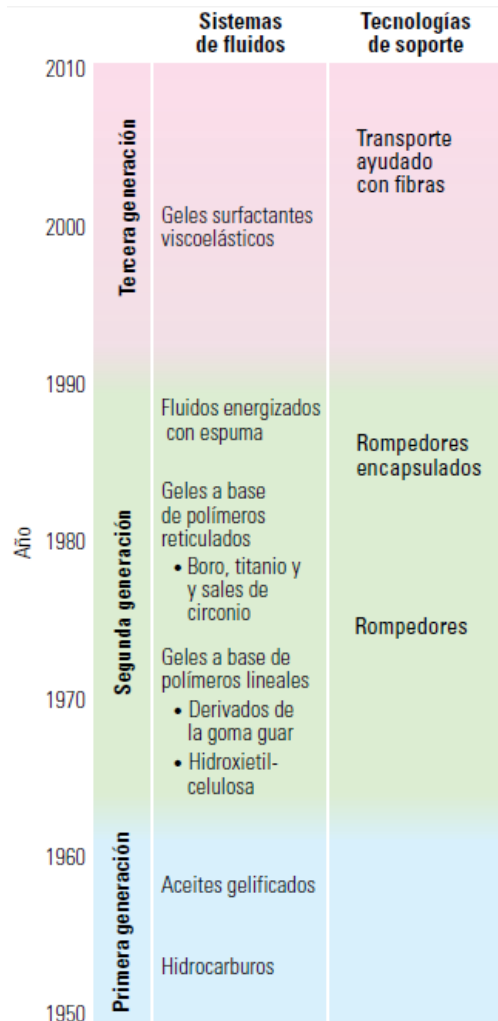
Sistemas de fluidos

Tecnologías de soporte

2010

Tercera generación

Transporte ayudado con fibras

Geles surfactantes viscoelásticos

2000

1990

Fluidos energizados con espuma

Rompedores encapsulados

Geles a base de polímeros reticulados
• Boro, titanio y y sales de circonio

Año

1980

Segunda generación

Rompedores

Geles a base de polímeros lineales
• Derivados de la goma guar
• Hidroxietil-celulosa

1970

1960

Primera generación

Aceites gelificados

Hidrocarburos

1950